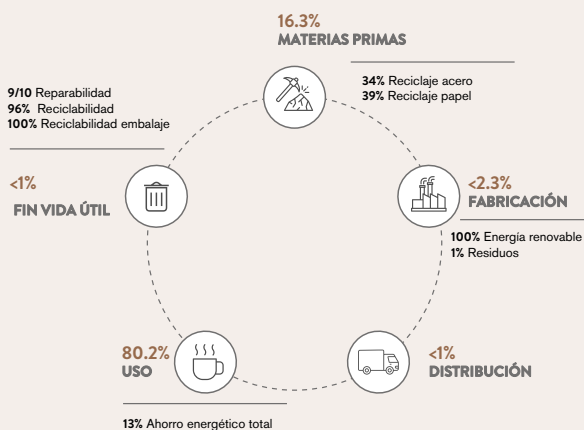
16.3%
MATERIAS PRIMAS

34% Reciclaje acero
39% Reciclaje papel

9/10 Reparabilidad
96% Reciclabilidad
100% Reciclabilidad embalaje

<1%
FIN VIDA ÚTIL

<2.3%
FABRICACIÓN

100% Energía renovable
1% Residuos

80.2%
USO

<1%
DISTRIBUCIÓN

13% Ahorro energético total